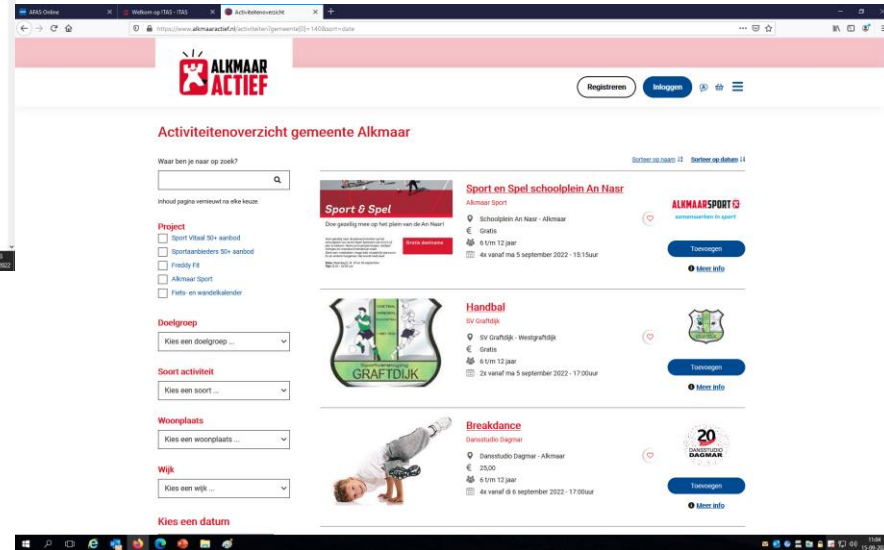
AFAS Online | Welkom op ITAS - ITAS | Activiteitenoverzicht | +

https://www.alkmaaractief.nl/activiteiten?gemeente[0]=140&sort=date

ALKMAAR ACTIEF

Registreren | Inloggen

Activiteitenoverzicht gemeente Alkmaar

Waar ben je naar op zoek?

Inhoud pagina vernieuwt na elke keuze.

Project
Sport Vitaal 50+ aanbod
Sportaanbieders 50+ aanbod
Freddy Fit
Alkmaar Sport
Fiets- en wandelkalender

Doelgroep
Kies een doelgroep ...

Soort activiteit
Kies een soort ...

Woonplaats
Kies een woonplaats ...

Wijk
Kies een wijk ...

Kies een datum

Sorteer op naam | Sorteer op datum

Sport & Spel
Doe gezellig mee op het plein van de An Nasr!
Gratis deelname

Sport en Spel schoolplein An Nasr
Alkmaar Sport
Schoolplein An Nasr - Alkmaar
Gratis
6 t/m 12 jaar
4x vanaf ma 5 september 2022 - 15:15uur
ALKMAARSPORT samenwerken in sport
Toevoegen
Meer info

GRAFTDIJK

Handbal
SV Graftdijk
SV Graftdijk - Westgraftdijk
Gratis
6 t/m 12 jaar
2x vanaf ma 5 september 2022 - 17:00uur
Toevoegen
Meer info

Breakdance
Dansstudio Dagmar
Dansstudio Dagmar - Alkmaar
25,00
6 t/m 12 jaar
4x vanaf di 6 september 2022 - 17:00uur
20 DANSSTUDIO DAGMAR
Toevoegen
Meer info

11:04
15-09-2022